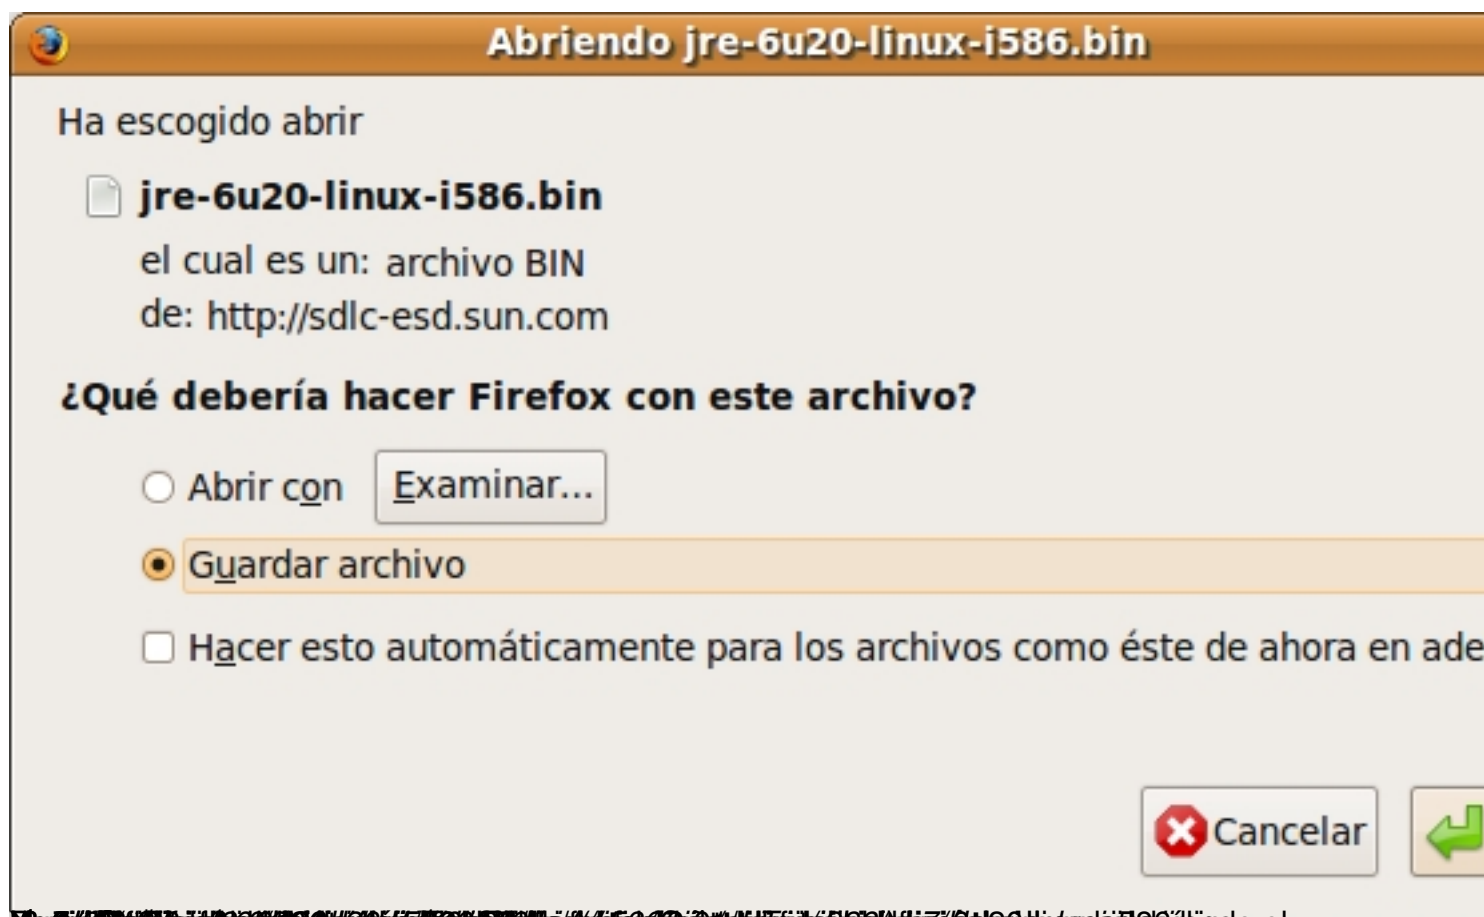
Abriendo jre-6u20-linux-i586.bin

Ha escogido abrir

jre-6u20-linux-i586.bin

el cual es un: archivo BIN

de: http://sdlc-esd.sun.com

¿Qué debería hacer Firefox con este archivo?

Abrir con

Examinar...

Guardar archivo

Hacer esto automáticamente para los archivos como éste de ahora en ade

Cancelar

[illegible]